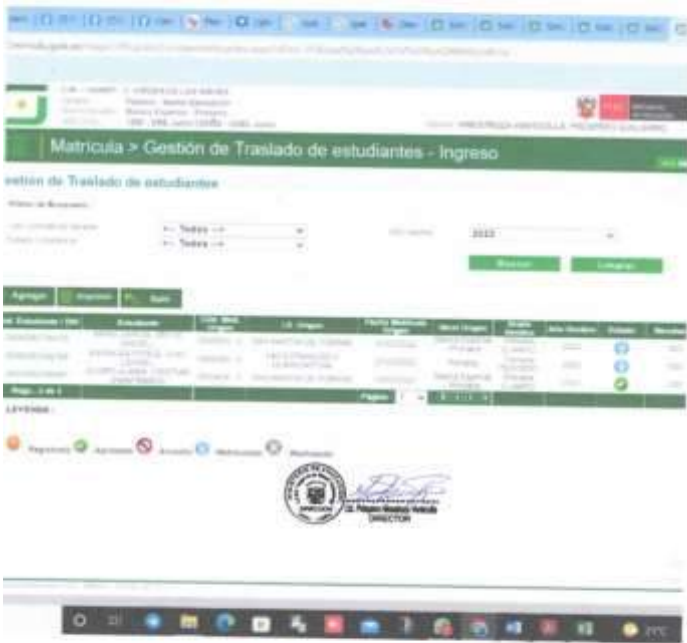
Matricula > Gestión de Traslado de estudiantes - Ingreso

estion de Traslado de estudiantes

-- Todos --

-- Todos --

2023

Buscar

Limpiar

Agregar

Exportar

Salir

Estudiante

I.E. Origen

Estado

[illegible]

LEYENDA :

Registrado

Aprobado

Anulado

Matriculado

Rechazado

DIRECTOR